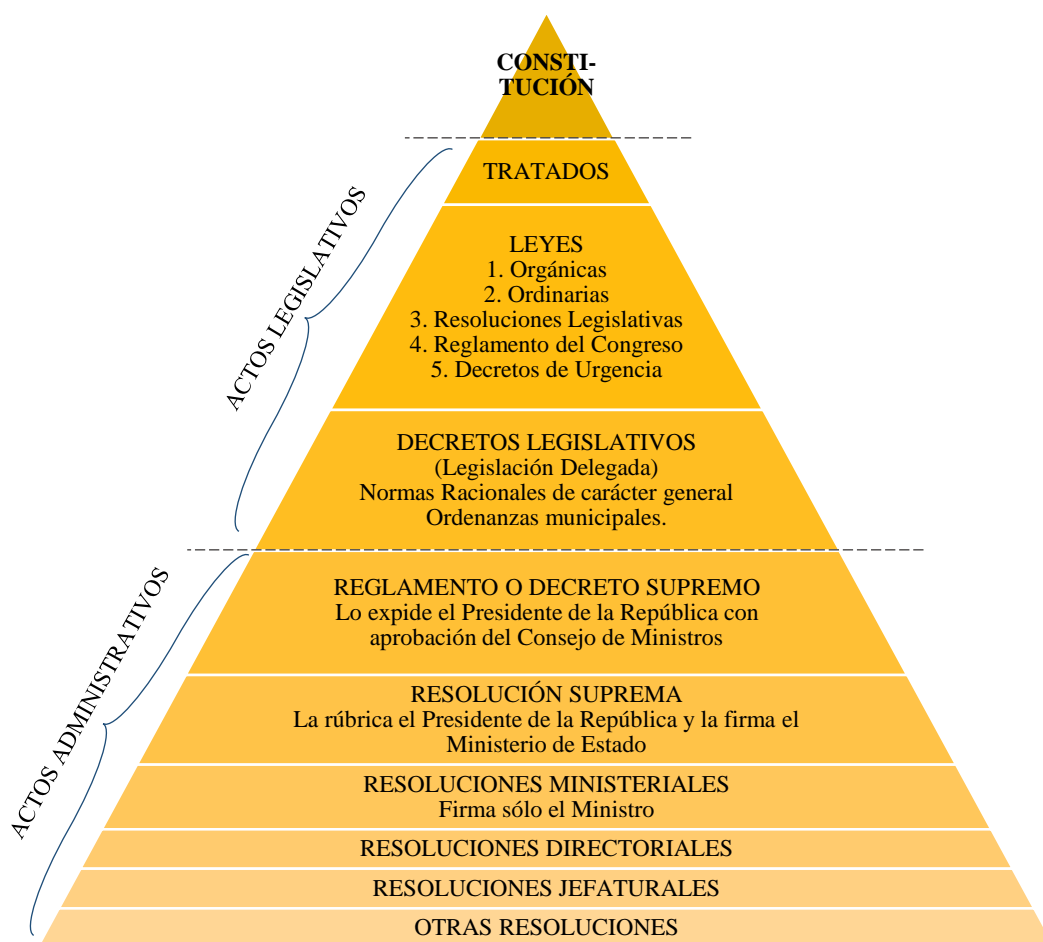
CONSTITUCIÓN

ACTOS LEGISLATIVOS

TRATADOS

LEYES
1. Orgánicas
2. Ordinarias
3. Resoluciones Legislativas
4. Reglamento del Congreso
5. Decretos de Urgencia

DECRETOS LEGISLATIVOS
(Legislación Delegada)
Normas Racionales de carácter general
Ordenanzas municipales.

ACTOS ADMINISTRATIVOS

REGLAMENTO O DECRETO SUPREMO
Lo expide el Presidente de la República con aprobación del Consejo de Ministros

RESOLUCIÓN SUPREMA
La rúbrica el Presidente de la República y la firma el Ministerio de Estado

RESOLUCIONES MINISTERIALES
Firma sólo el Ministro

RESOLUCIONES DIRECTORIALES

RESOLUCIONES JEFATURALES

OTRAS RESOLUCIONES